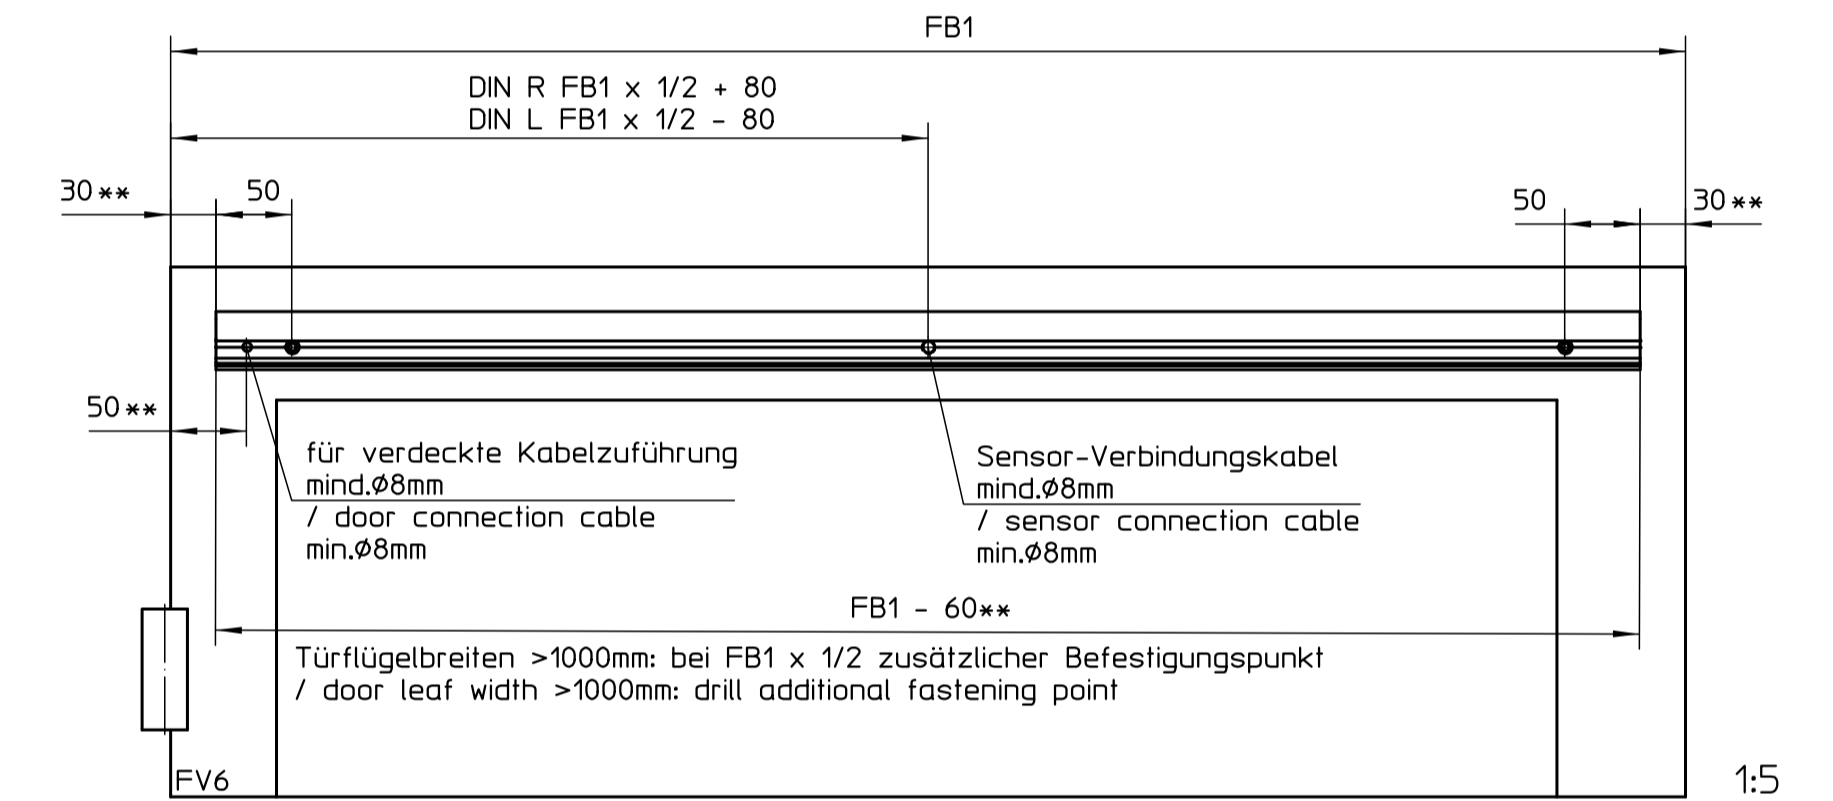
FB1

DIN R FB1 x 1/2 + 80
DIN L FB1 x 1/2 - 80

30** 50

50 30**

50**

für verdeckte Kabelzuführung
mind.Ø8mm
/ door connection cable
min.Ø8mm

Sensor-Verbindungskabel
mind.Ø8mm
/ sensor connection cable
min.Ø8mm

FB1 - 60**

Türflügelbreiten >1000mm: bei FB1 x 1/2 zusätzlicher Befestigungspunkt
/ door leaf width >1000mm: drill additional fastening point

FV6

1:5